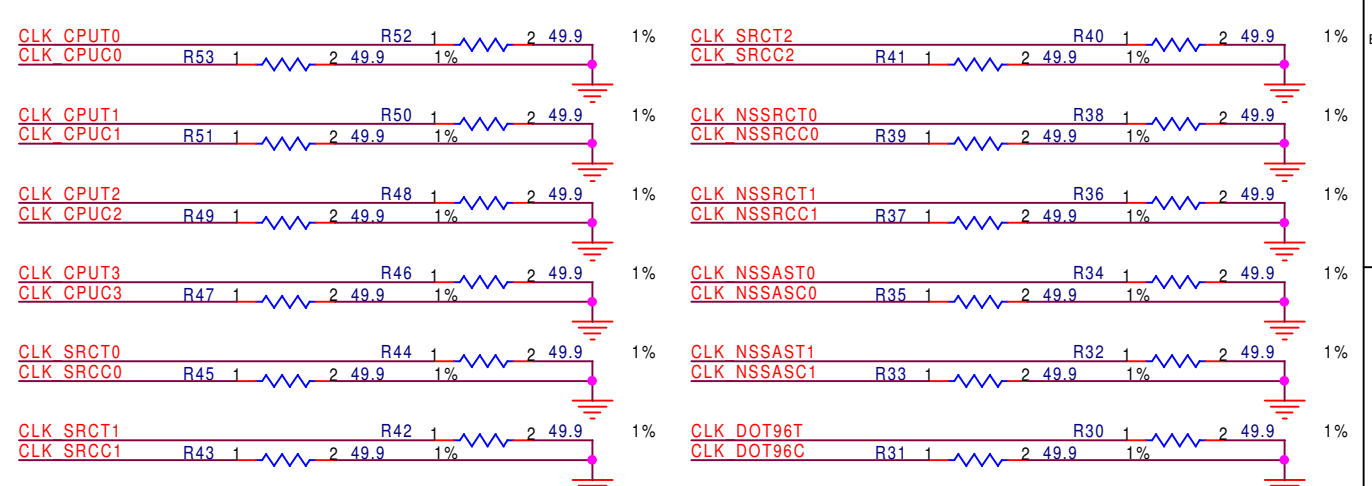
CLK_CPUT0 R52 1 2 49.9 1%
CLK_CPUC0 R53 1 2 49.9 1%

CLK_CPUT1 R50 1 2 49.9 1%
CLK_CPUC1 R51 1 2 49.9 1%

CLK_CPUT2 R48 1 2 49.9 1%
CLK_CPUC2 R49 1 2 49.9 1%

CLK_CPUT3 R46 1 2 49.9 1%
CLK_CPUC3 R47 1 2 49.9 1%

CLK_SRCT0 R44 1 2 49.9 1%
CLK_SRCC0 R45 1 2 49.9 1%

CLK_SRCT1 R42 1 2 49.9 1%
CLK_SRCC1 R43 1 2 49.9 1%

CLK_SRCT2 R40 1 2 49.9 1%
CLK_SRCC2 R41 1 2 49.9 1%

CLK_NSSRCT0 R38 1 2 49.9 1%
CLK_NSSRCC0 R39 1 2 49.9 1%

CLK_NSSRCT1 R36 1 2 49.9 1%
CLK_NSSRCC1 R37 1 2 49.9 1%

CLK_NSSAST0 R34 1 2 49.9 1%
CLK_NSSASC0 R35 1 2 49.9 1%

CLK_NSSAST1 R32 1 2 49.9 1%
CLK_NSSASC1 R33 1 2 49.9 1%

CLK_DOT96T R30 1 2 49.9 1%
CLK_DOT96C R31 1 2 49.9 1%